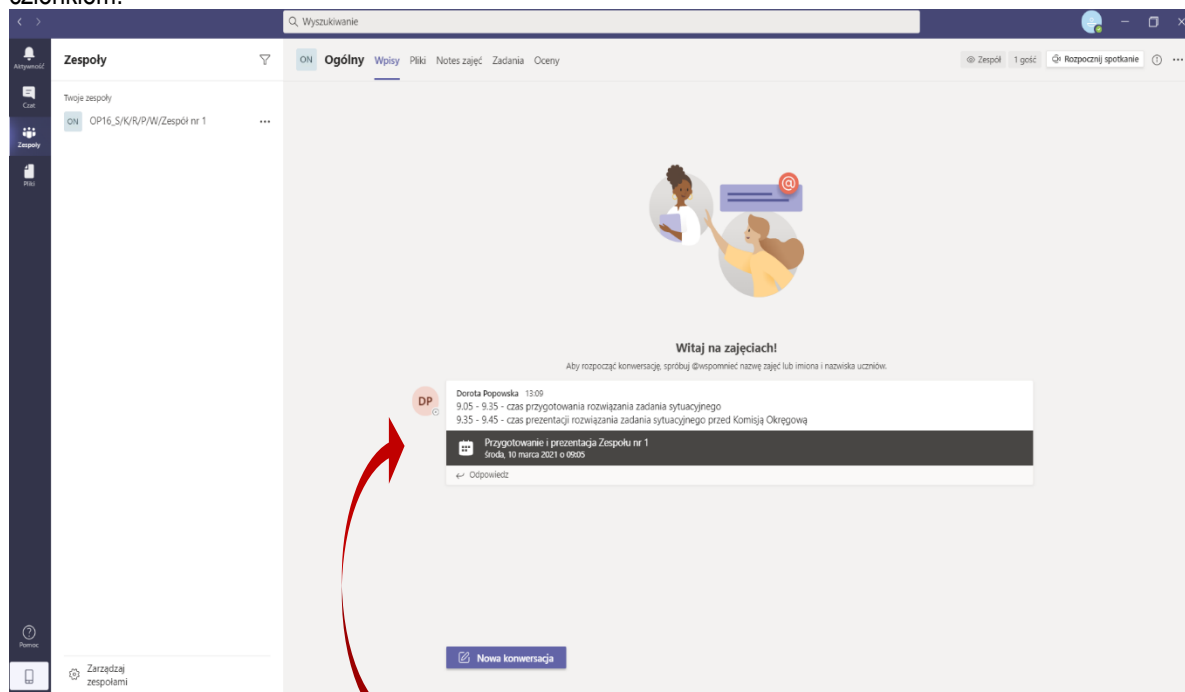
członkiem.

Wyszukiwanie

Aktywność
Czat
Zespoły
Pliki

Zespoły

Twoje zespoły
ON OP16_S/K/R/P/W/Zespół nr 1 ...

ON Ogólny Wpisy Pliki Notes zajęć Zadania Oceny

Zespół 1 gość Rozpocznij spotkanie

Witaj na zajęciach!
Aby rozpocząć konwersację, spróbuj @wspomnieć nazwę zajęć lub imiona i nazwiska uczniów.

DP
Dorota Popowska 13:09
9.05 - 9.35 - czas przygotowania rozwiązania zadania sytuacyjnego
9.35 - 9.45 - czas prezentacji rozwiązania zadania sytuacyjnego przed Komisją Okręgową

Przygotowanie i prezentacja Zespołu nr 1
środa, 10 marca 2021 o 09:05

Odpowiedz

Pomoc

Zarządzaj zespołami

Nowa konwersacja